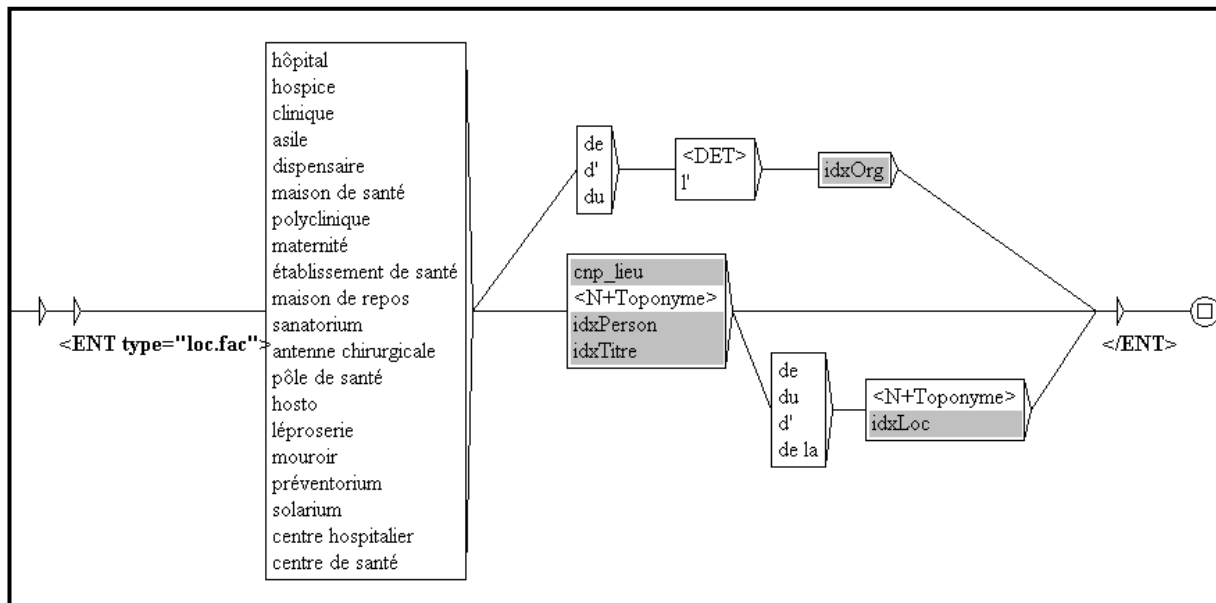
<ENT type="loc.fac">

hôpital
hospice
clinique
asile
dispensaire
maison de santé
polyclinique
maternité
établissement de santé
maison de repos
sanatorium
antenne chirurgicale
pôle de santé
hosto
léproserie
mouroir
préventorium
solarium
centre hospitalier
centre de santé

de
d'
du

<DET>
l'

idxOrg

cnp_lieu
<N+Toponyme>
idxPerson
idxTitre

de
du
d'
de la

<N+Toponyme>
idxLoc

</ENT>